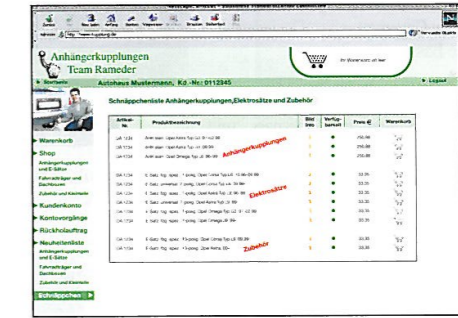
Anhängerkupplungen
Team Rameder

Ihr Warenkorb ist leer

Startseite
Autohaus Mustermann , Kd.-Nr.: 0112345
Logout

Warenkorb
Shop
Anhängerkupplungen und E-Sätze
Fahrradträger und Dachboxen
Zubehör und Kleinteile
Kundenkonto
Kontovorgänge
Rückholauftrag
Neuheitenliste
Anhängerkupplungen und E-Sätze
Fahrradträger und Dachboxen
Zubehör und Kleinteile
Schnäppchen

Schnäppchenliste Anhängerkupplungen,Elektrosätze und Zubehör

| Artikel-Nr. | Produktbezeichnung | Bild Info | Verfügbarkeit | Preis € | Warenkorb |
|---|---|---|---|---|---|
| GA 1234 | Anhänger. Opel Astra Typ L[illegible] | | | 210,00 | |
| GA 1234 | Anhänger. Opel Astra Typ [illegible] | | | 210,00 | |
| GA 1234 | Anhänger. Opel Omega Typ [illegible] | | | 210,00 | |
| GA 1234 | E-Satz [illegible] | | | 33,00 | |
| GA 1234 | E-Satz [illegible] | | | 33,00 | |
| GA 1234 | E-Satz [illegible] | | | 33,00 | |
| GA 1234 | E-Satz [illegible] | | | 33,00 | |
| GA 1234 | E-Satz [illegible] | | | 33,00 | |
| GA 1234 | E-Satz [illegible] | | | 33,00 | |
| GA 1234 | E-Satz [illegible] | | | 33,00 | |
| GA 1234 | E-Satz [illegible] Opel Vectra Typ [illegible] | | | 33,00 | |
| GA 1234 | E-Satz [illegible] | | | 33,00 | |

Anhängerkupplungen
Elektrosätze
Zubehör